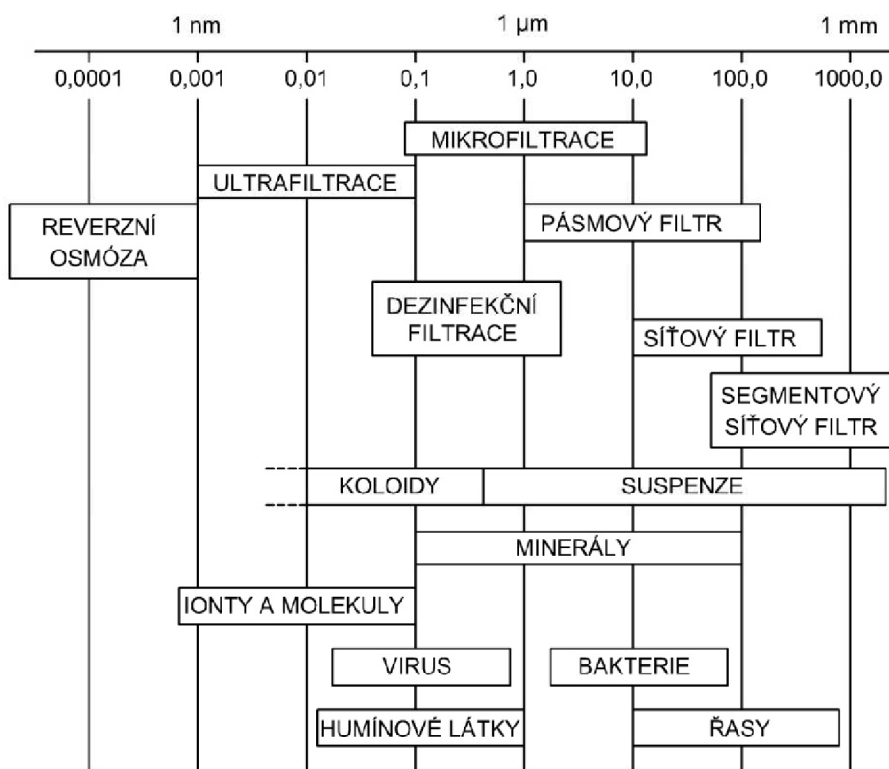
1 nm

1 µm

1 mm

0,0001

0,001

0,01

0,1

1,0

10,0

100,0

1000,0

MIKROFILTRACE

ULTRAFILTRACE

REVERZNÍ OSMÓZA

PÁSMOVÝ FILTR

DEZINFEKČNÍ FILTRACE

SÍŤOVÝ FILTR

SEGMENTOVÝ SÍŤOVÝ FILTR

KOLOIDY

SUSPENZE

MINERÁLY

IONTY A MOLEKULY

VIRUS

BAKTERIE

HUMÍNOVÉ LÁTKY

ŘASY